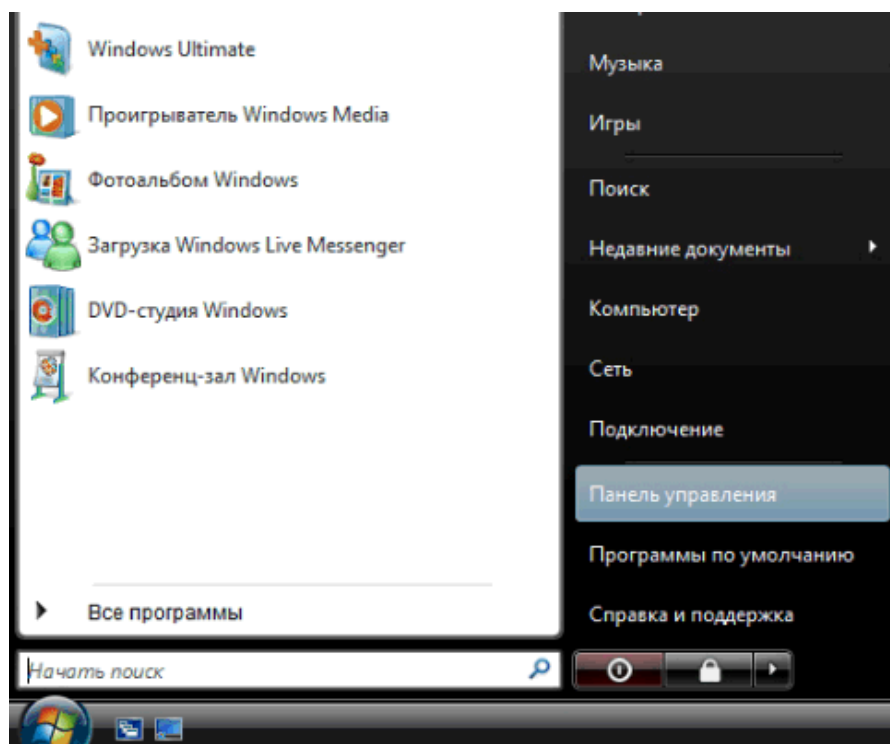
Windows Ultimate
Проигрыватель Windows Media
Фотоальбом Windows
Загрузка Windows Live Messenger
DVD-студия Windows
Конференц-зал Windows

Все программы

Начать поиск

Музыка
Игры
Поиск
Недавние документы
Компьютер
Сеть
Подключение
Панель управления
Программы по умолчанию
Справка и поддержка